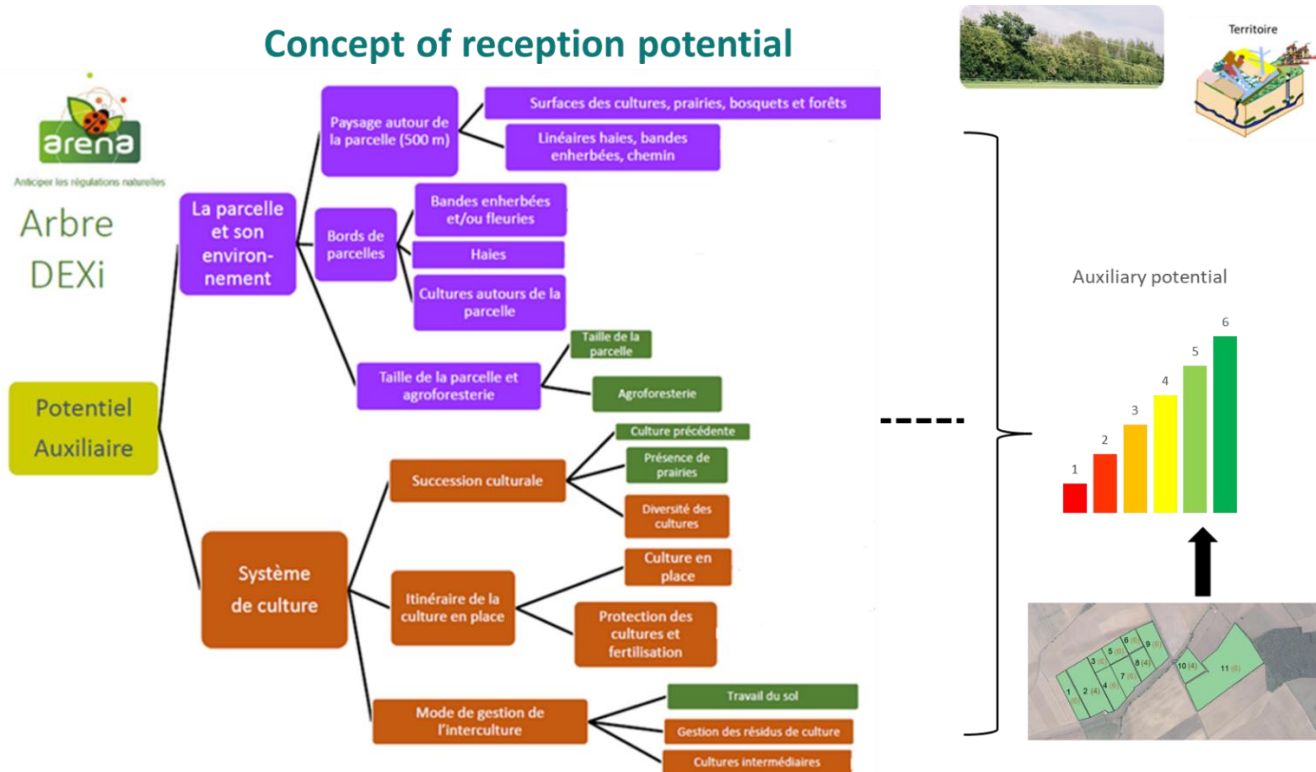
Concept of reception potential

arena
Anticiper les régulations naturelles

Territoire

Arbre DEXi

Potentiel Auxiliaire

La parcelle et son environnement

Paysage autour de la parcelle (500 m)

Surfaces des cultures, prairies, bosquets et forêts

Linéaires haies, bandes enherbées, chemin

Bords de parcelles

Bandes enherbées et/ou fleuries

Haies

Cultures autours de la parcelle

Taille de la parcelle et agroforesterie

Taille de la parcelle

Agroforesterie

Système de culture

Succession culturale

Culture précédente

Présence de prairies

Diversité des cultures

Itinéraire de la culture en place

Culture en place

Protection des cultures et fertilisation

Mode de gestion de l'interculture

Travail du sol

Gestion des résidus de culture

Cultures intermédiaires

Auxiliary potential

1
2
3
4
5
6

1 (4)
2 (4)
3 (4)
4 (4)
5 (4)
6 (4)
7 (4)
8 (4)
9 (4)
10 (4)
11 (6)